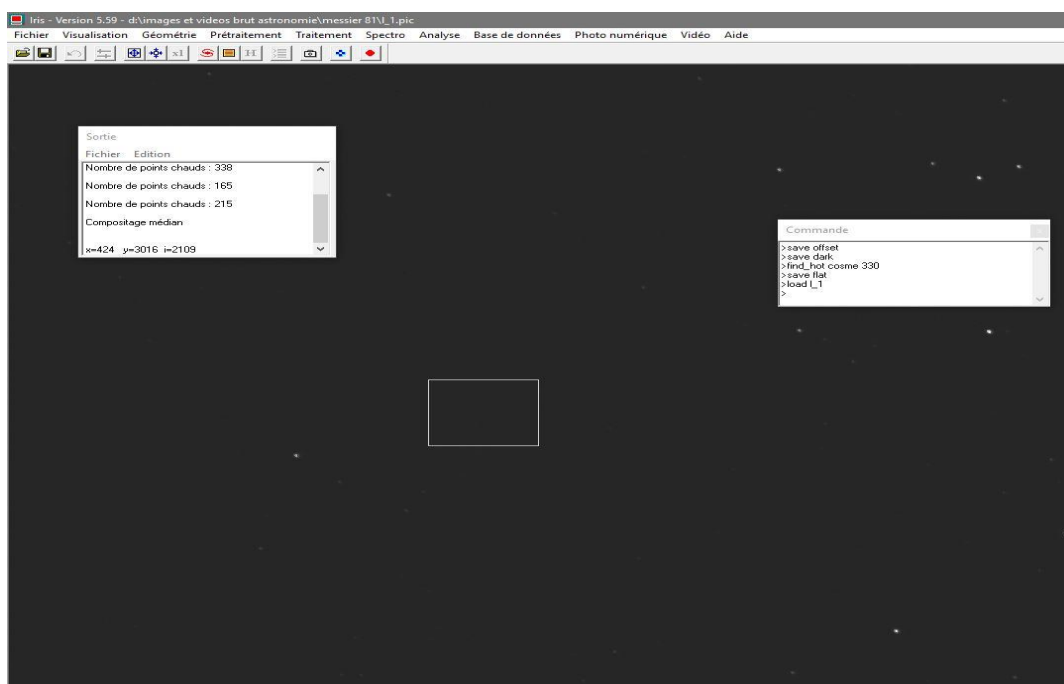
Iris - Version 5.59 - d:\images et videos brut astronomie\messier 81\l_1.pic

Fichier Visualisation Géométrie Prétraitement Traitement Spectro Analyse Base de données Photo numérique Vidéo Aide

x1 H

Sortie

Fichier Edition

Nombre de points chauds : 338

Nombre de points chauds : 165

Nombre de points chauds : 215

Compositage médian

x=424 y=3016 i=2109

Commande

>save offset
>save dark
>find_hot cosme 330
>save flat
>load l_1
>